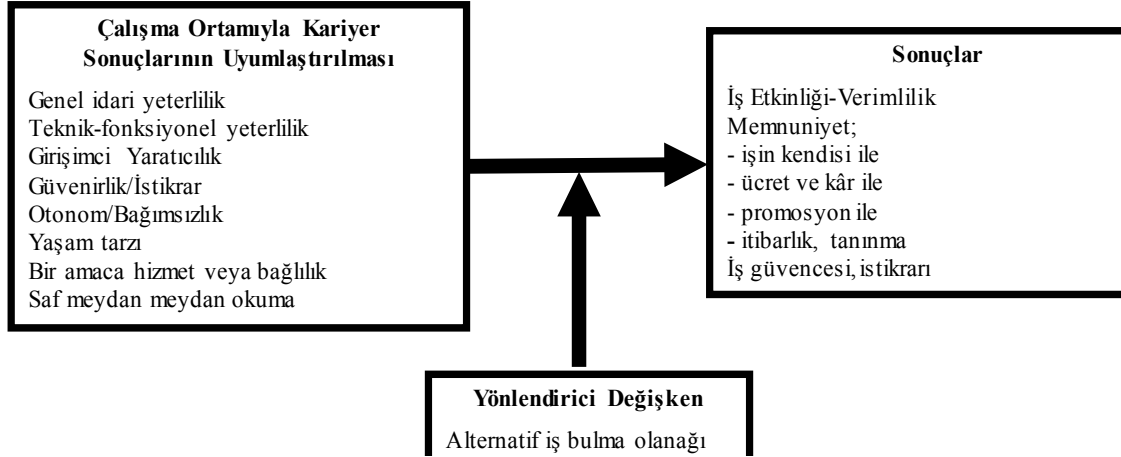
Çalışma Ortamıyla Kariyer Sonuçlarının Uyumlaştırılması

Genel idari yeterlilik
Teknik-fonksiyonel yeterlilik
Girişimci Yaratıcılık
Güvenirlik/İstikrar
Otonom/Bağımsızlık
Yaşam tarzı
Bir amaca hizmet veya bağlılık
Saf meydan meydan okuma

Sonuçlar

İş Etkinliği-Verimlilik
Memnuniyet;
- işin kendisi ile
- ücret ve kâr ile
- promosyon ile
- itibarlık, tanınma
İş güvencesi, istikrarı

Yönlendirici Değişken

Alternatif iş bulma olanağı